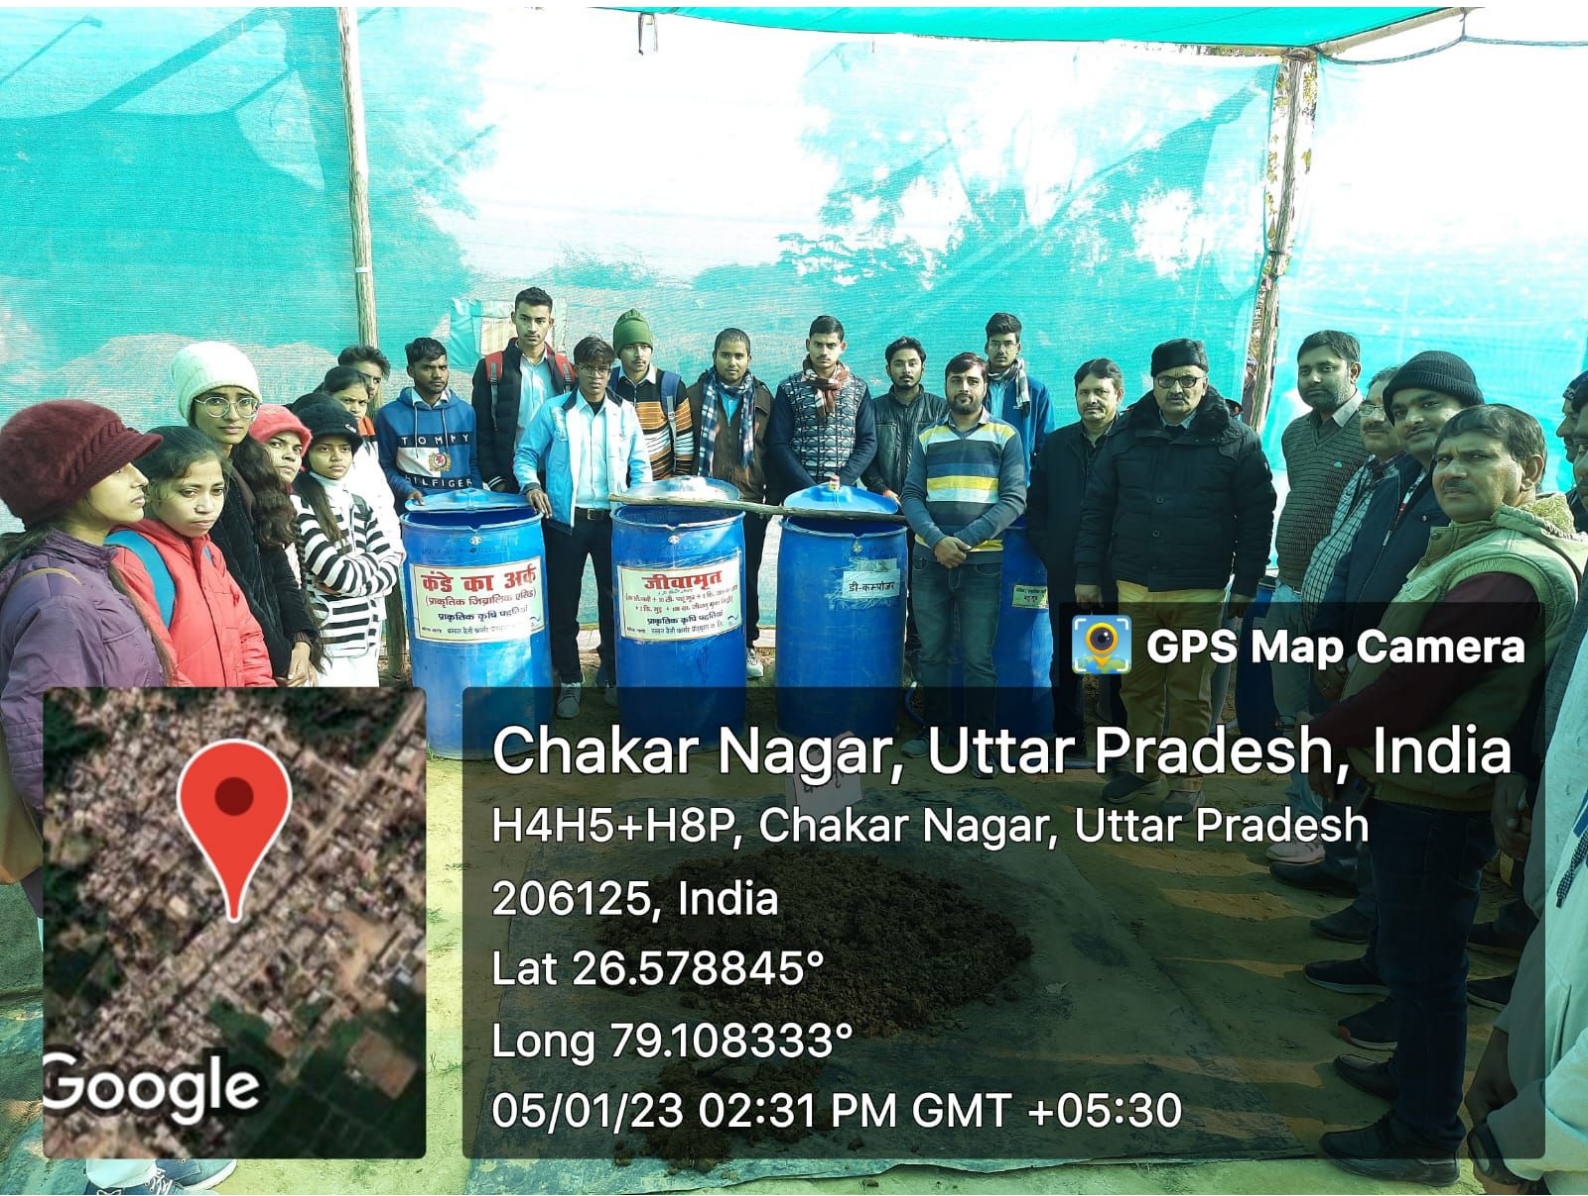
TOMMY HILFIGER

कंडे का अर्क
(प्राकृतिक जिवाणिक इविक)
प्राकृतिक कृषि पद्धतियां
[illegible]

जीवामृत
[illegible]
प्राकृतिक कृषि पद्धतियां
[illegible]

डी-कम्पोजर

GPS Map Camera

Chakar Nagar, Uttar Pradesh, India
H4H5+H8P, Chakar Nagar, Uttar Pradesh 206125, India
Lat 26.578845°
Long 79.108333°
05/01/23 02:31 PM GMT +05:30

Google